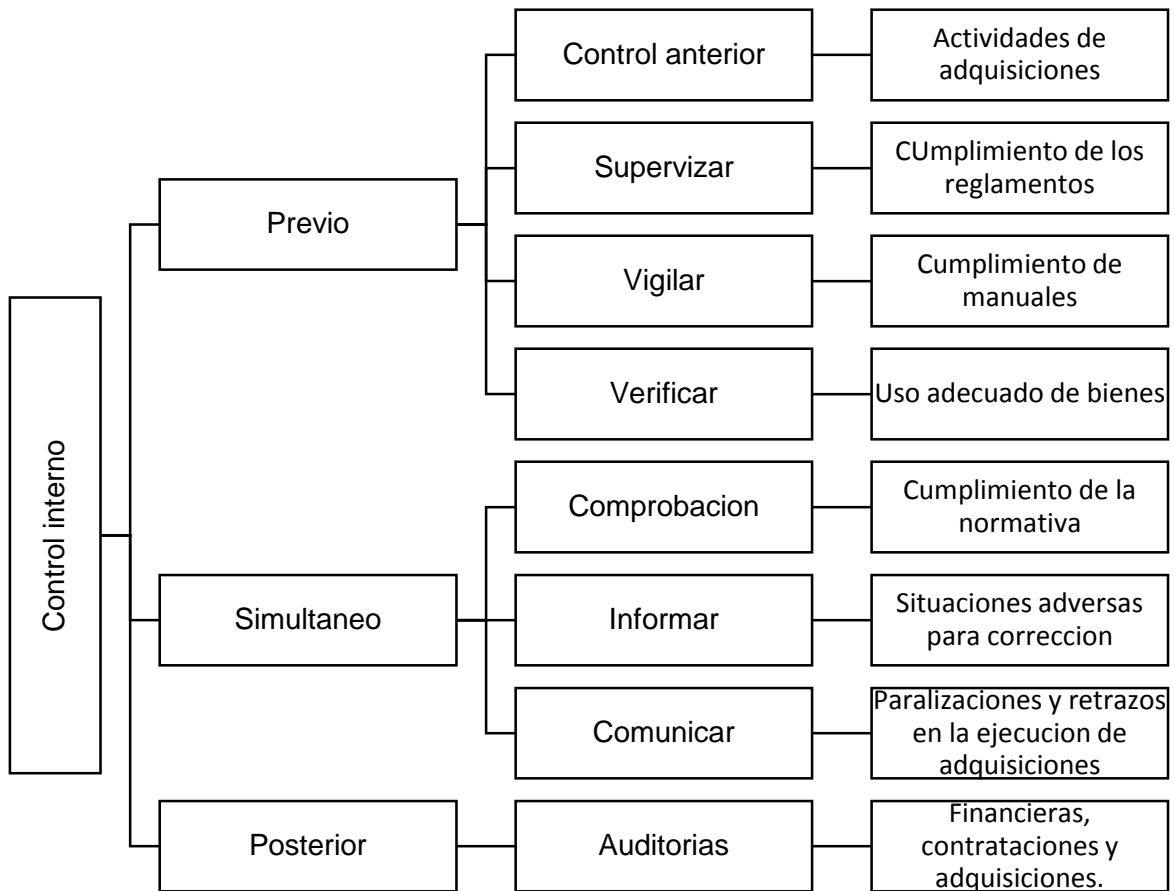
Control interno

Previo

Control anterior

Actividades de adquisiciones

Supervizar

CUmplimiento de los reglamentos

Vigilar

Cumplimiento de manuales

Verificar

Uso adecuado de bienes

Simultaneo

Comprobacion

Cumplimiento de la normativa

Informar

Situaciones adversas para correccion

Comunicar

Paralizaciones y retrazos en la ejecucion de adquisiciones

Posterior

Auditorias

Financieras, contrataciones y adquisiciones.